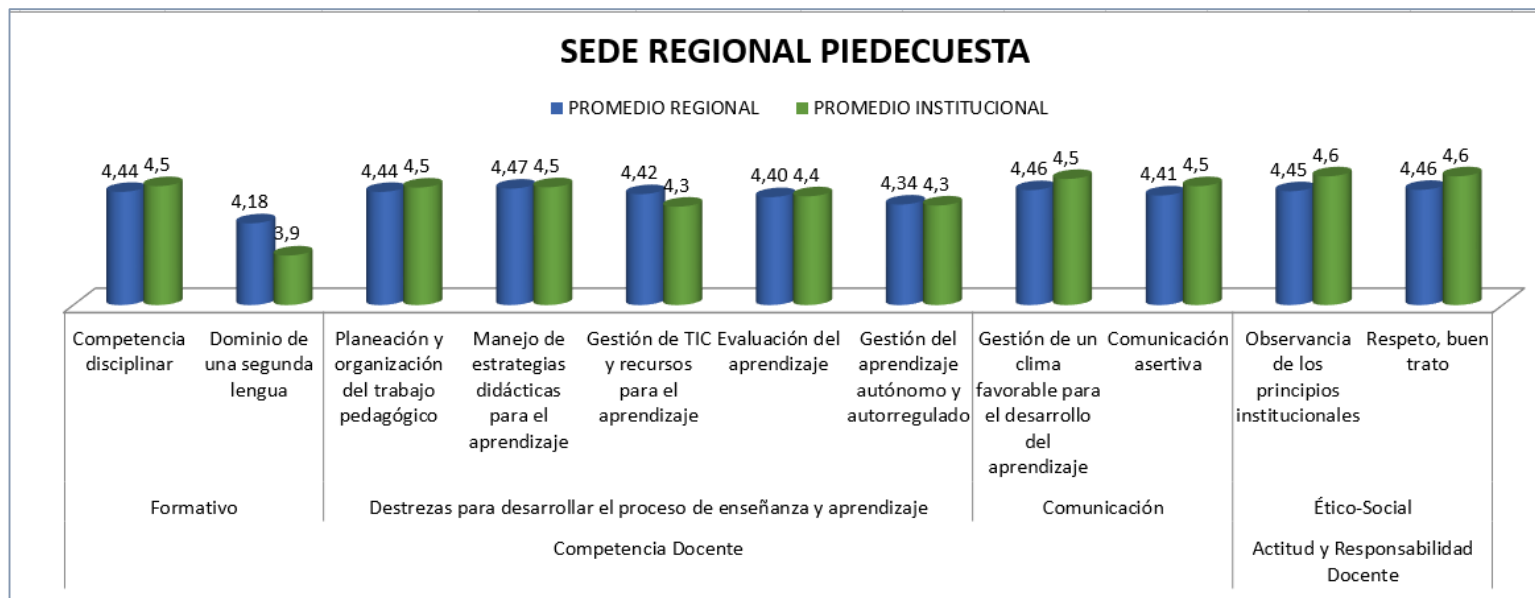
SEDE REGIONAL PIEDECUESTA

PROMEDIO REGIONAL PROMEDIO INSTITUCIONAL

4,44 4,5
4,18 3,9
4,44 4,5
4,47 4,5
4,42 4,3
4,40 4,4
4,34 4,3
4,46 4,5
4,41 4,5
4,45 4,6
4,46 4,6

Competencia disciplinar
Dominio de una segunda lengua
Planeación y organización del trabajo pedagógico
Manejo de estrategias didácticas para el aprendizaje
Gestión de TIC y recursos para el aprendizaje
Evaluación del aprendizaje
Gestión del aprendizaje autónomo y autorregulado
Gestión de un clima favorable para el desarrollo del aprendizaje
Comunicación asertiva
Observancia de los principios institucionales
Respeto, buen trato

Formativo
Destrezas para desarrollar el proceso de enseñanza y aprendizaje
Comunicación
Ético-Social

Competencia Docente
Actitud y Responsabilidad Docente